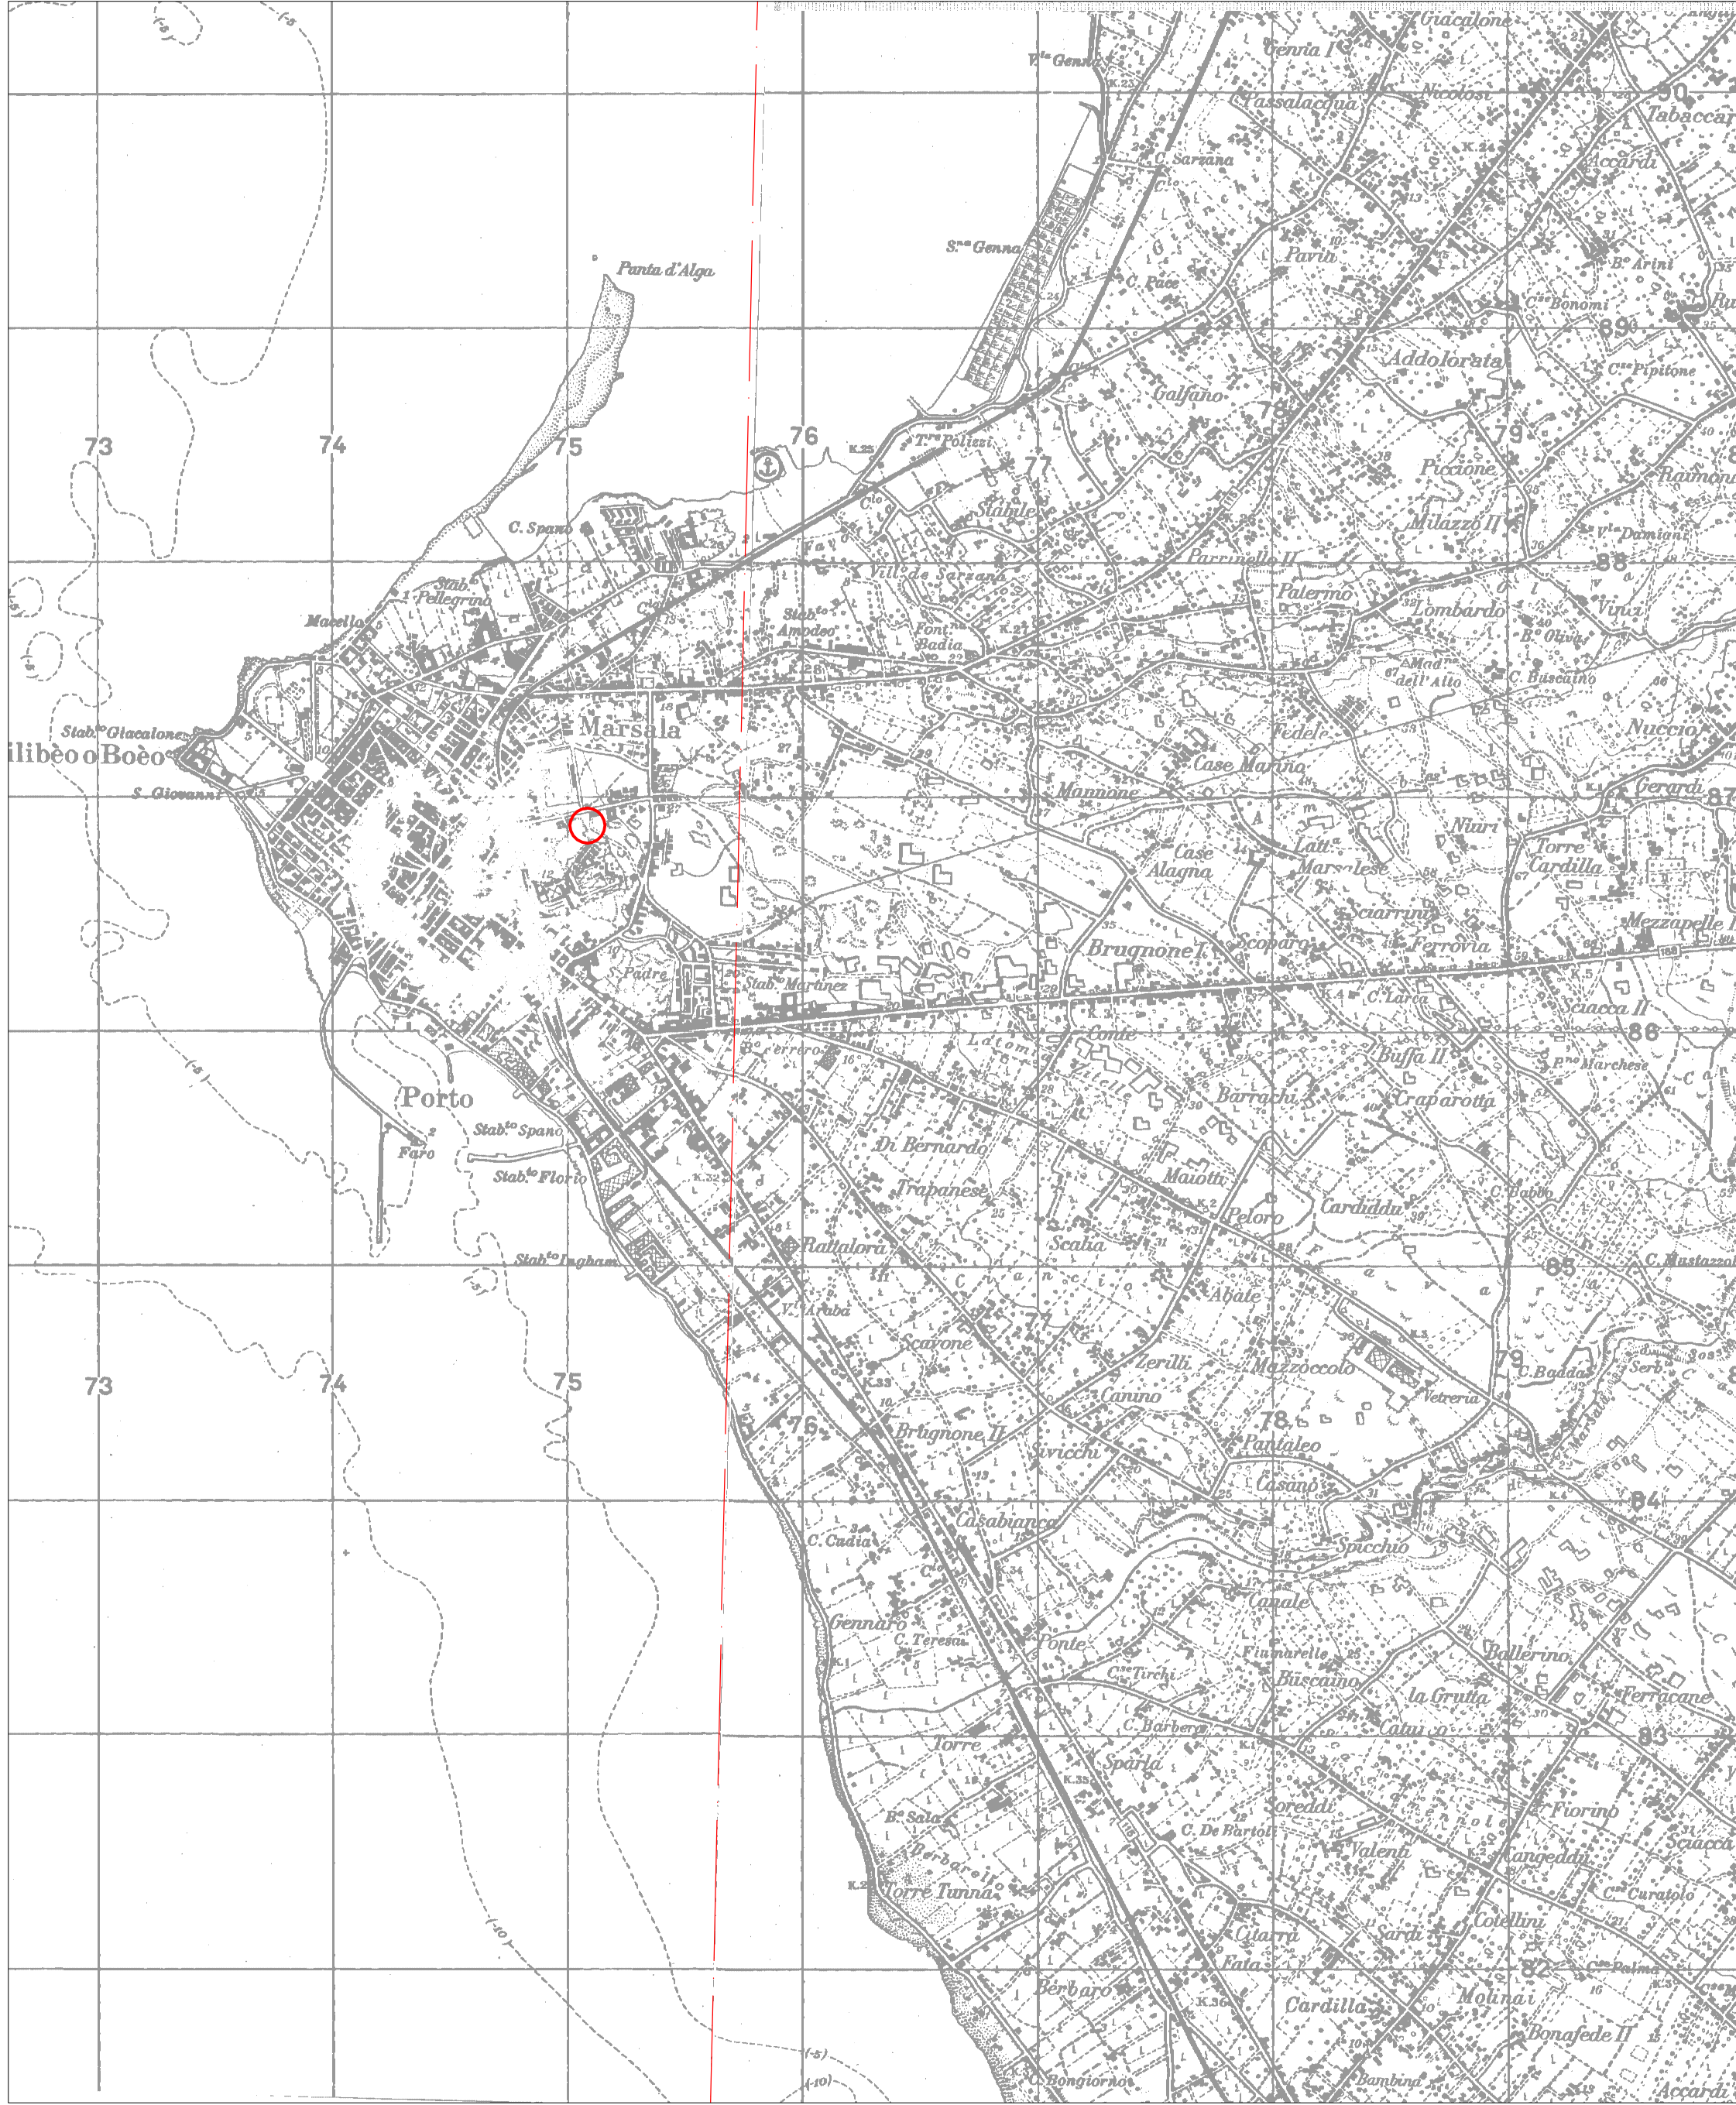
Giacalone
Genna I
V.lla Genna
Passalacqua
Nicolosi
90
Tabaccaro
C. Sarzana
Accardi
S.na Genna
Pavia
C. Pace
B.o Arini
C.se Bonomi
89
Addolorata
C.se Pipitone
Punta d'Alga
Galfano
78
79
Piccione
Raimondo
73
74
75
76
T.re Polizzi
77
Stabile
Milazzo II
V.la Damiani
C. Spano
Parrinelle II
88
Vill.o de Sarzana
Palermo
Lombardo
Stab. Pellegrino
Macello
Stab.to Amodeo
Font.na Badia
B.o Oliva
Mad.na dell'Alto
C. Buscaino
Stab.to Giacalone
Marsala
Nuccio
ilibèo o Boèo
Fedele
S. Giovanni
Mannone
Case Marina
Gerardi
87
Case Alagna
Latt. Marsalese
Niuri
Torre Cardilla
Sciarrino
Mezzapelle
Brugnone I
Scopargi
Ferrovia
Padre
Stab. Martinez
C. Larca
Sciacca II
86
Conte
Latomie
Buffa II
P.no Marchese
B.o Ferrero
Porto
Barrachi
Craparotta
Stab.to Spano
Faro
Di Bernardo
Stab.to Florio
Maiotti
Trapanese
C. Babbo
Peloro
Cardiddu
Scalia
Rattalora
Stab.to Ingham
85
C. Mustazzola
Abate
V. Araba
Canale
Scavone
Zerilli
Mazzoccolo
79
C. Badda
Serb.
73
74
75
Canino
Vetreria
76
78
Pantaleo
Brugnone II
Sivicchi
Casano
84
Casabianca
Spicchio
C. Cadia
Canale
Gennaro
C. Teresa
Ponte
Fiumarelle
Ballerino
C.se Tirchi
Buscaino
la Grutta
Ferracane
C. Barbera
Catuzzo
83
Torre
Sparla
Soreddi
Fiorino
B.o Sala
C. De Bartol
Valenti
Cangeddu
Sciacca
Torre Tunna
C.se Curatolo
Colellini
Ciarra
Sardi
Fata
82
Berbaro
Cardilla
Molinai
Bonafede II
Bongiorno
Bambina
Accardi